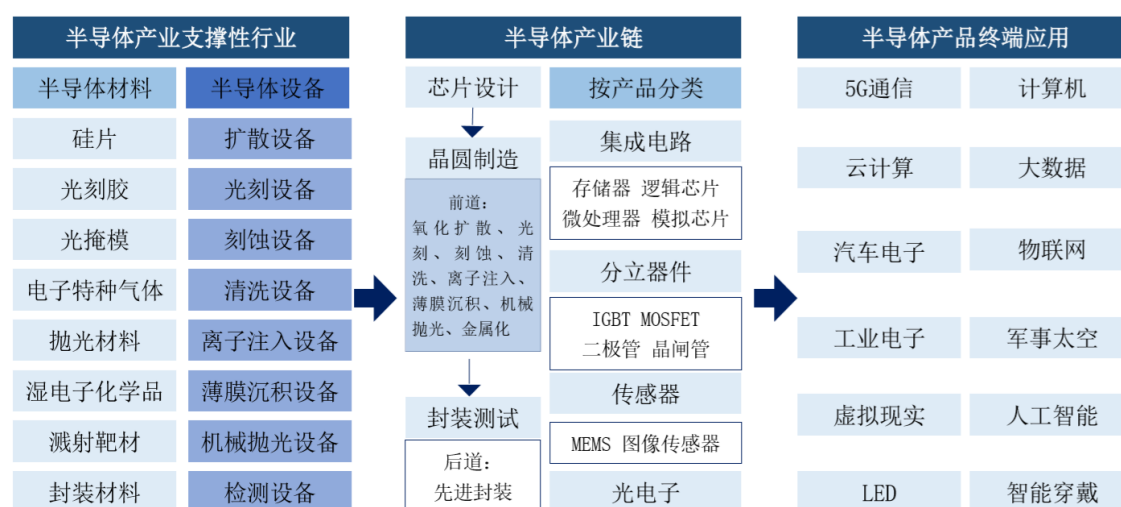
半导体产业支撑性行业

| 半导体材料 | 半导体设备 |
|---|---|
| 硅片 | 扩散设备 |
| 光刻胶 | 光刻设备 |
| 光掩模 | 刻蚀设备 |
| 电子特种气体 | 清洗设备 |
| 抛光材料 | 离子注入设备 |
| 湿电子化学品 | 薄膜沉积设备 |
| 溅射靶材 | 机械抛光设备 |
| 封装材料 | 检测设备 |

半导体产业链

芯片设计

晶圆制造

前道：氧化扩散、光刻、刻蚀、清洗、离子注入、薄膜沉积、机械抛光、金属化

封装测试

后道：先进封装

按产品分类

集成电路

存储器 逻辑芯片 微处理器 模拟芯片

分立器件

IGBT MOSFET 二极管 晶闸管

传感器

MEMS 图像传感器

光电子

半导体产品终端应用

| 5G通信 | 计算机 |
|---|---|
| 云计算 | 大数据 |
| 汽车电子 | 物联网 |
| 工业电子 | 军事太空 |
| 虚拟现实 | 人工智能 |
| LED | 智能穿戴 |